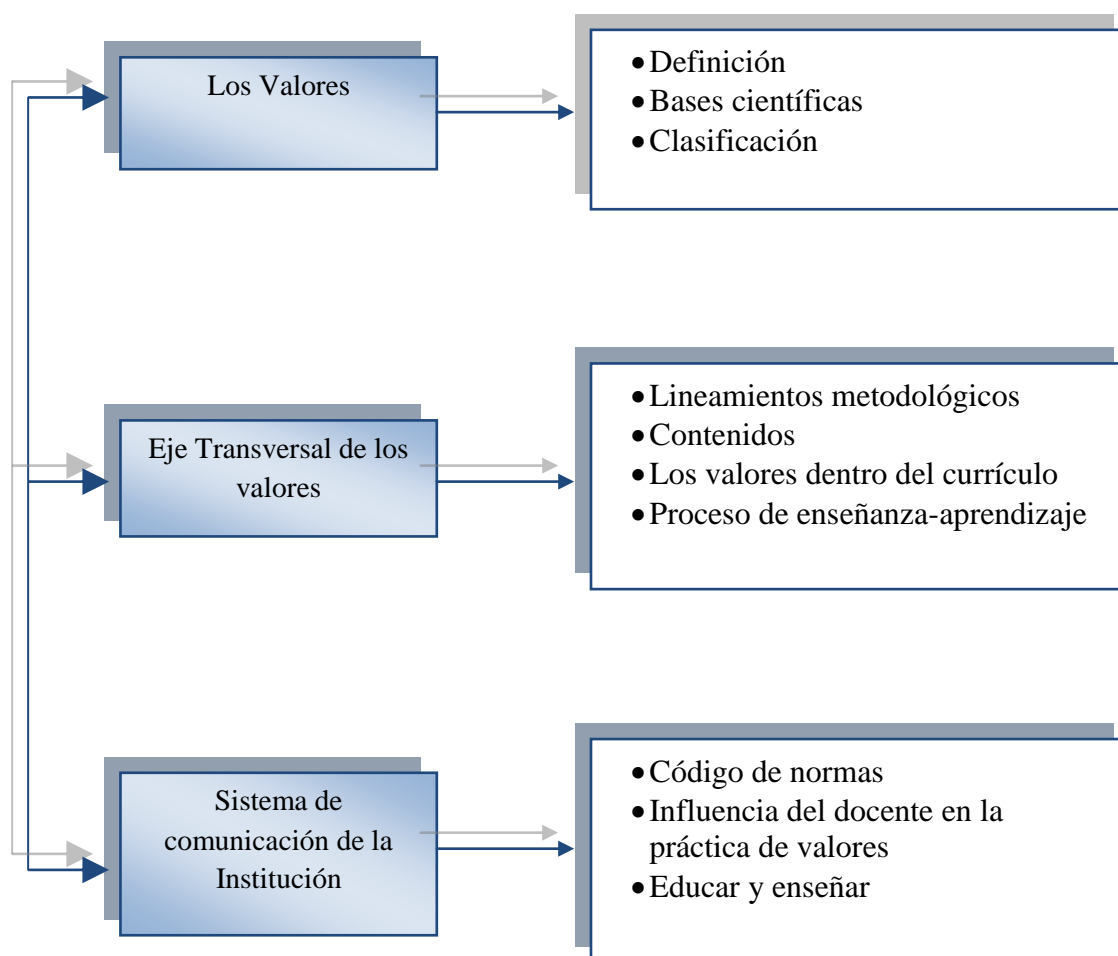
Los Valores

• Definición
• Bases científicas
• Clasificación

Eje Transversal de los valores

• Lineamientos metodológicos
• Contenidos
• Los valores dentro del currículo
• Proceso de enseñanza-aprendizaje

Sistema de comunicación de la Institución

• Código de normas
• Influencia del docente en la práctica de valores
• Educar y enseñar